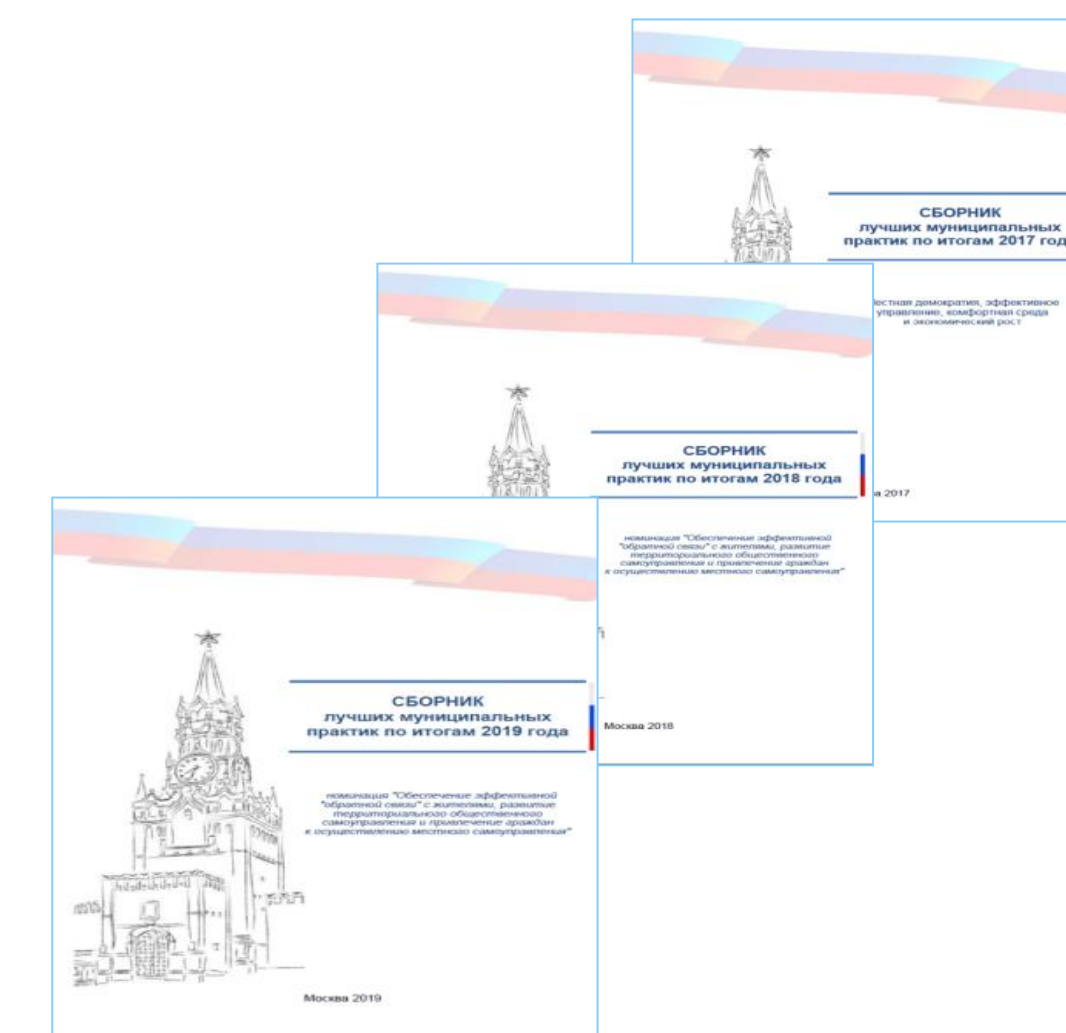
СБОРНИК
лучших муниципальных практик по итогам 2017 года

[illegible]естная демократия, эффективное управление, комфортная среда и экономический рост

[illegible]а 2017

СБОРНИК
лучших муниципальных практик по итогам 2018 года

номинация "Обеспечение эффективной "обратной связи" с жителями, развитие территориального общественного самоуправления и привлечение граждан к осуществлению местного самоуправления"

Москва 2018

СБОРНИК
лучших муниципальных практик по итогам 2019 года

номинация "Обеспечение эффективной "обратной связи" с жителями, развитие территориального общественного самоуправления и привлечение граждан к осуществлению местного самоуправления"

Москва 2019